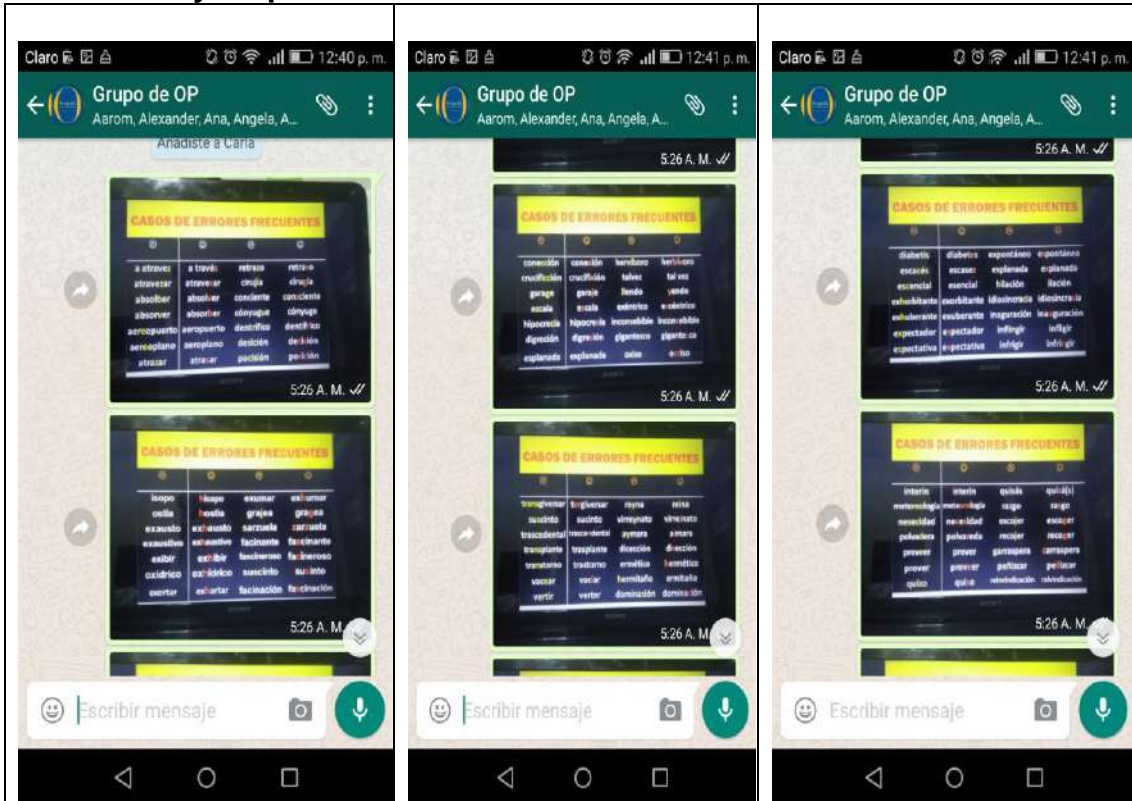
Claro 12:40 p. m.
Grupo de OP
Aarom, Alexander, Ana, Angela, A...
Añadiste a Carla

CASOS DE ERRORES FRECUENTES

| | | | |
|---|---|---|---|
| a atraves | a través | retrazo | retraso |
| atravezar | atravesar | cirujia | cirugía |
| absolber | absolver | conciente | consciente |
| absorver | absorber | cónyugue | cónyuge |
| aeroopuerto | aeropuerto | dentrífico | dentífrico |
| aereoplano | aeroplano | desición | decisión |
| atrazar | atrasar | posición | porción |

5:26 A. M.

CASOS DE ERRORES FRECUENTES

| | | | |
|---|---|---|---|
| isopo | hisopo | exumar | exhumar |
| ostia | hostia | grajea | gragea |
| exausto | exhausto | sarzuela | zarzuela |
| exaustivo | exhaustivo | facinante | fascinante |
| exibir | exhibir | fascineroso | facineroso |
| oxidrico | oxhídrico | suscinto | sucinto |
| exortar | exhortar | facinación | fascinación |

5:26 A. M.

Escribir mensaje

Claro 12:41 p. m.
Grupo de OP
Aarom, Alexander, Ana, Angela, A...
5:26 A. M.

CASOS DE ERRORES FRECUENTES

| | | | |
|---|---|---|---|
| conección | conexión | hervíboro | herbívoro |
| crucificción | crucifixión | talvez | tal vez |
| garage | garaje | llendo | yendo |
| escala | escala | asémtrico | asimétrico |
| hipocrecía | hipocresía | inconsebible | inconcebible |
| digreción | digresión | gigantesco | gigantesco |
| esplanada | explanada | ocico | hocico |

5:26 A. M.

CASOS DE ERRORES FRECUENTES

| | | | |
|---|---|---|---|
| transgiversar | tergiversar | reyna | reina |
| suscinto | sucinto | vimeynato | virreinato |
| trascedental | trascendental | aymara | aimara |
| transplante | trasplante | dicceción | dirección |
| transtorno | trastorno | erméticо | hermético |
| vaciar | vaciar | hermitaño | ermitaño |
| vertir | verter | dominasión | dominación |

5:26 A. M.

Escribir mensaje

Claro 12:41 p. m.
Grupo de OP
Aarom, Alexander, Ana, Angela, A...
5:26 A. M.

CASOS DE ERRORES FRECUENTES

| | | | |
|---|---|---|---|
| diabetis | diabetes | expontáneo | espontáneo |
| escacés | escasez | esplanada | explanada |
| escencial | esencial | hilación | ilación |
| exhorbitante | exorbitante | idiosincracia | idiosincrasia |
| exhuberante | exuberante | inaguración | inauguración |
| expectador | espectador | inflingir | infligir |
| expectativa | expectativa | inhibir | inhibir |

5:26 A. M.

CASOS DE ERRORES FRECUENTES

| | | | |
|---|---|---|---|
| interín | interin | quisás | quizá(s) |
| meteorología | meteorología | rasgo | rasgo |
| nesecidad | necesidad | escojer | escoger |
| polvadera | polvareda | recojer | recoger |
| prevenir | prever | garraspera | carraspera |
| proveer | proveer | pelliscar | pellizcar |
| quizo | quiso | reivindicación | reivindicación |

5:26 A. M.

Escribir mensaje